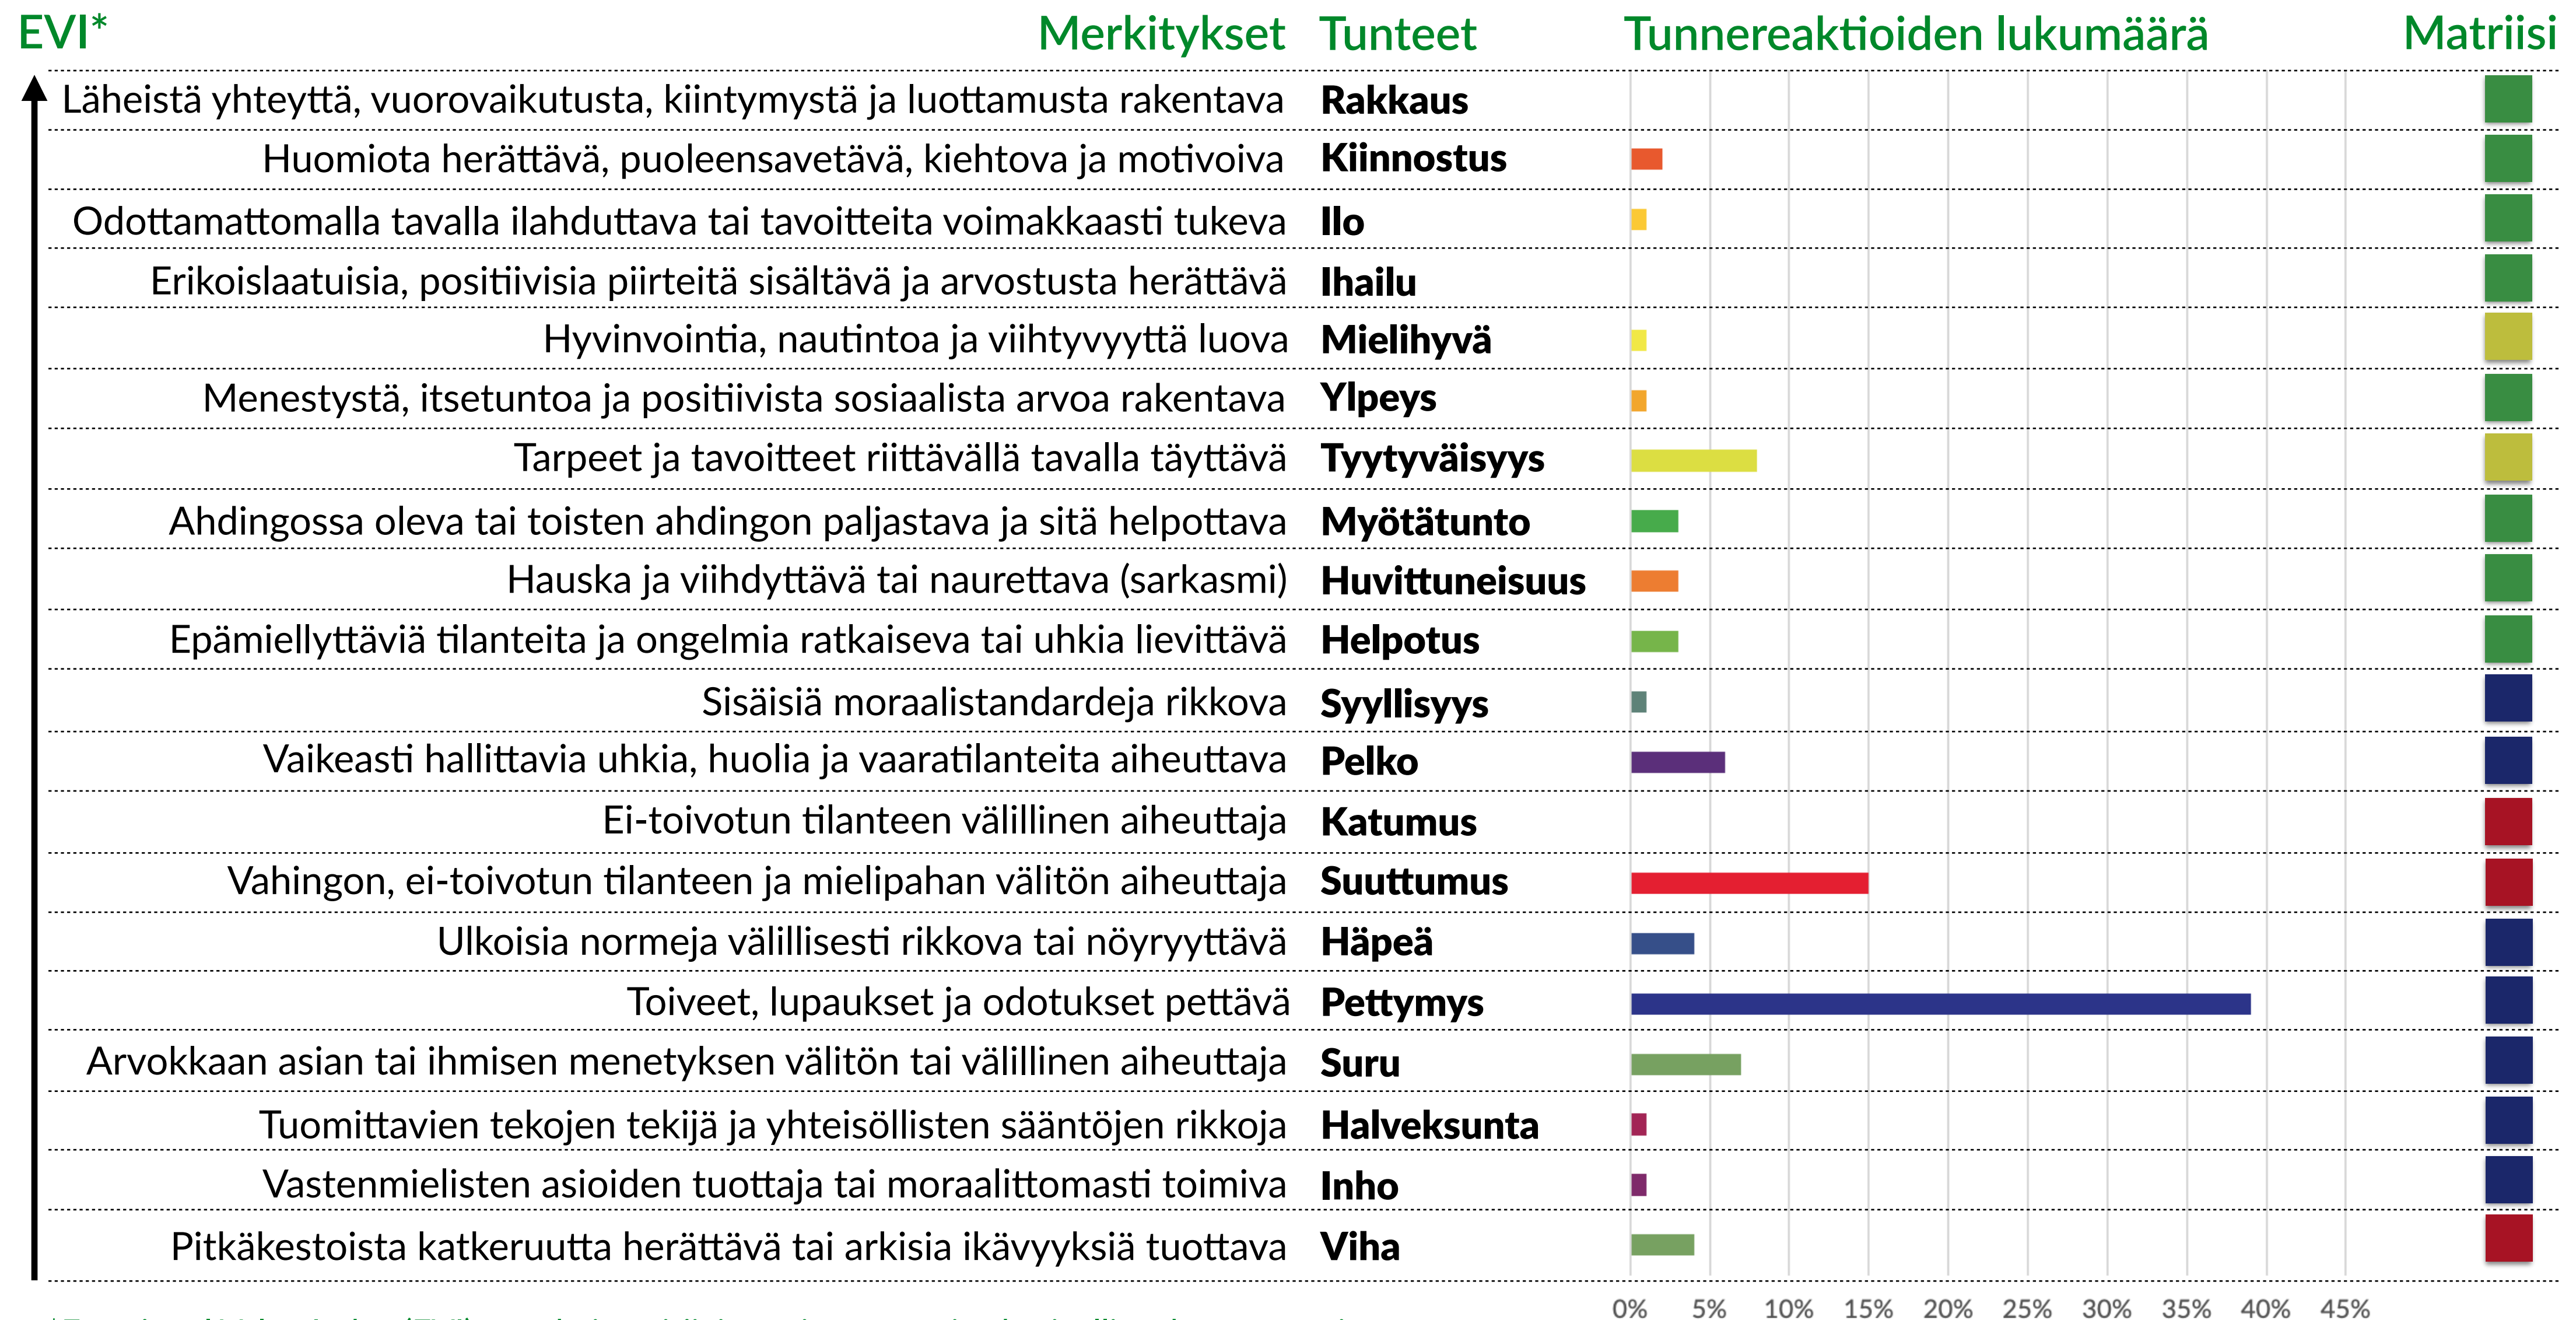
EVI* Merkitykset Tunteet Tunnereaktioiden lukumäärä Matriisi

| Merkitykset | Tunteet |
|---|---|
| Läheistä yhteyttä, vuorovaikutusta, kiintymystä ja luottamusta rakentava | Rakkaus |
| Huomiota herättävä, puoleensavetävä, kiehtova ja motivoiva | Kiinnostus |
| Odottamattomalla tavalla ilahduttava tai tavoitteita voimakkaasti tukeva | Ilo |
| Erikoislaatuisia, positiivisia piirteitä sisältävä ja arvostusta herättävä | Ihailu |
| Hyvinvointia, nautintoa ja viihtyvyyttä luova | Mielihyvä |
| Menestystä, itsetuntoa ja positiivista sosiaalista arvoa rakentava | Ylpeys |
| Tarpeet ja tavoitteet riittävällä tavalla täyttävä | Tyytyväisyys |
| Ahdingossa oleva tai toisten ahdingon paljastava ja sitä helpottava | Myötätunto |
| Hauska ja viihdyttävä tai naurettava (sarkasmi) | Huvittuneisuus |
| Epämiellyttäviä tilanteita ja ongelmia ratkaiseva tai uhkia lievittävä | Helpotus |
| Sisäisiä moraalistandardeja rikkova | Syyllisyys |
| Vaikeasti hallittavia uhkia, huolia ja vaaratilanteita aiheuttava | Pelko |
| Ei-toivotun tilanteen välillinen aiheuttaja | Katumus |
| Vahingon, ei-toivotun tilanteen ja mielipahan välitön aiheuttaja | Suuttumus |
| Ulkoisia normeja välillisesti rikkova tai nöyryyttävä | Häpeä |
| Toiveet, lupaukset ja odotukset pettävä | Pettymys |
| Arvokkaan asian tai ihmisen menetyksen välitön tai välillinen aiheuttaja | Suru |
| Tuomittavien tekojen tekijä ja yhteisöllisten sääntöjen rikkoja | Halveksunta |
| Vastenmielisten asioiden tuottaja tai moraalittomasti toimiva | Inho |
| Pitkäkestoista katkeruutta herättävä tai arkisia ikävyyksiä tuottava | Viha |

0% 5% 10% 15% 20% 25% 30% 35% 40% 45%

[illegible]